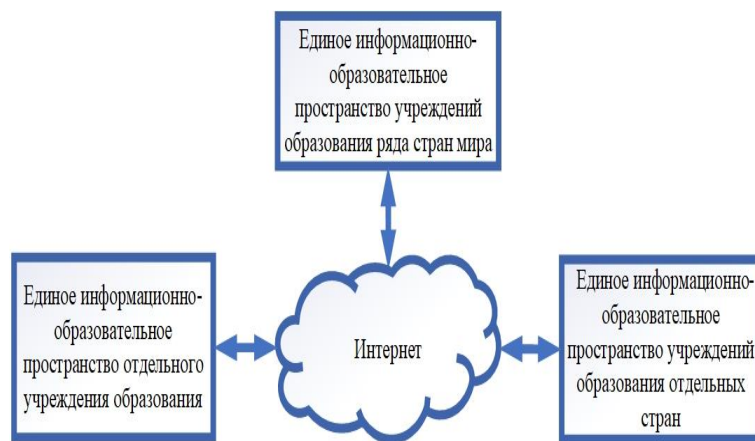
Единое информационно-образовательное пространство учреждений образования ряда стран мира

Единое информационно-образовательное пространство отдельного учреждения образования

Интернет

Единое информационно-образовательное пространство учреждений образования отдельных стран